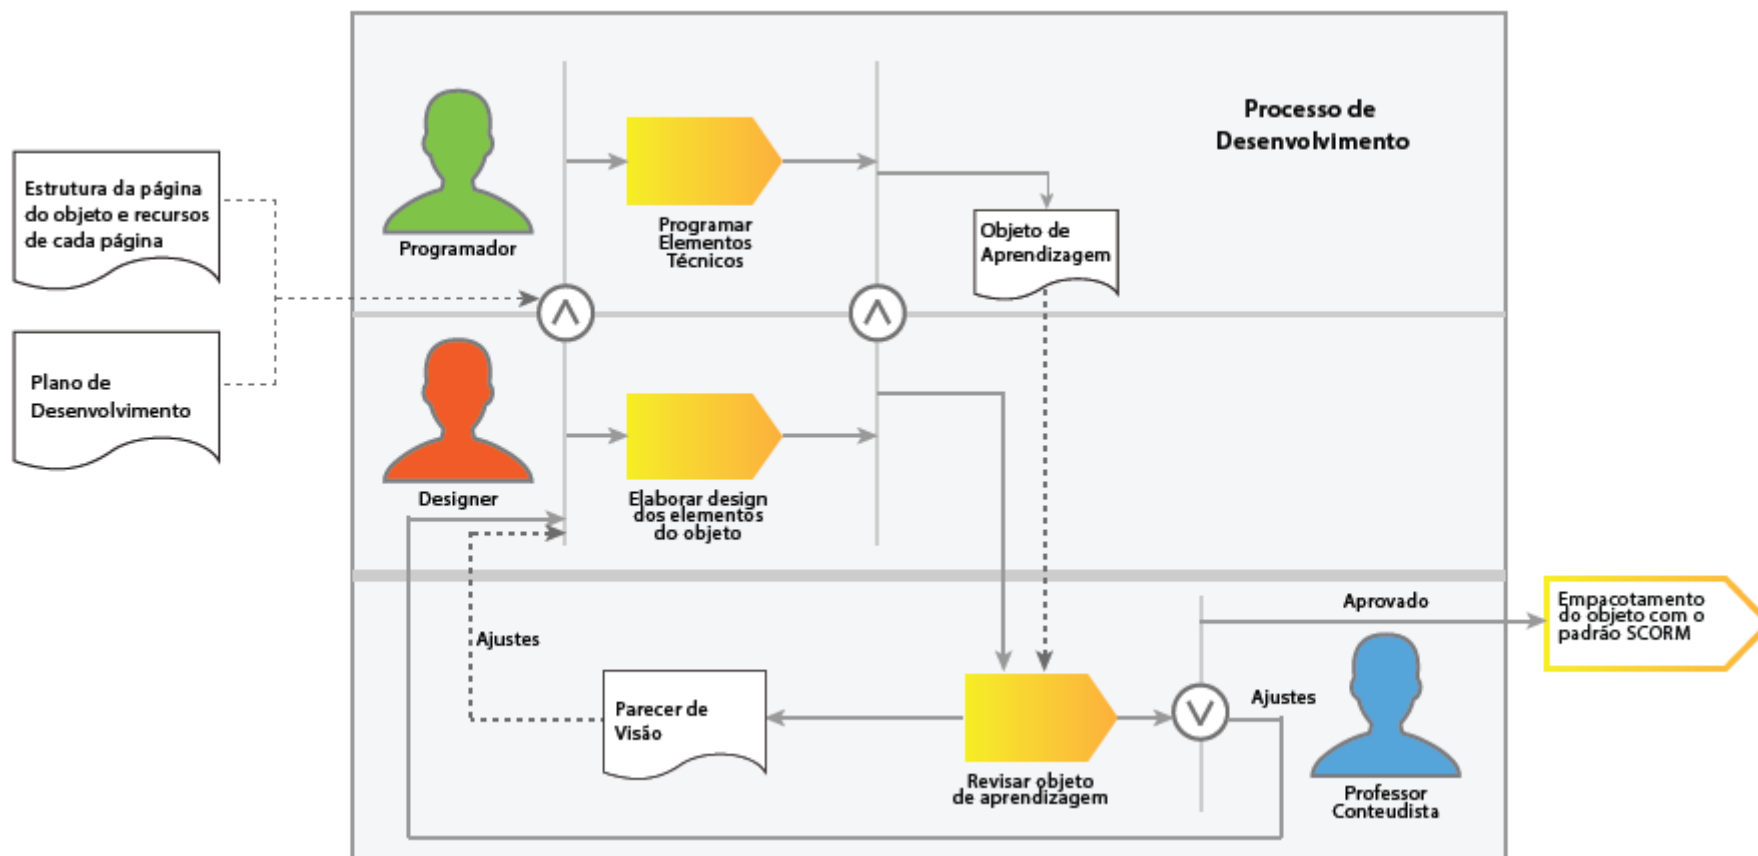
Processo de Desenvolvimento

Estrutura da página do objeto e recursos de cada página

Plano de Desenvolvimento

Programador

Programar Elementos Técnicos

Objeto de Aprendizagem

$\wedge$

$\wedge$

Designer

Elaborar design dos elementos do objeto

Ajustes

Parecer de Visão

Revisar objeto de aprendizagem

$\vee$

Aprovado

Ajustes

Empacotamento do objeto com o padrão SCORM

Professor Conteudista